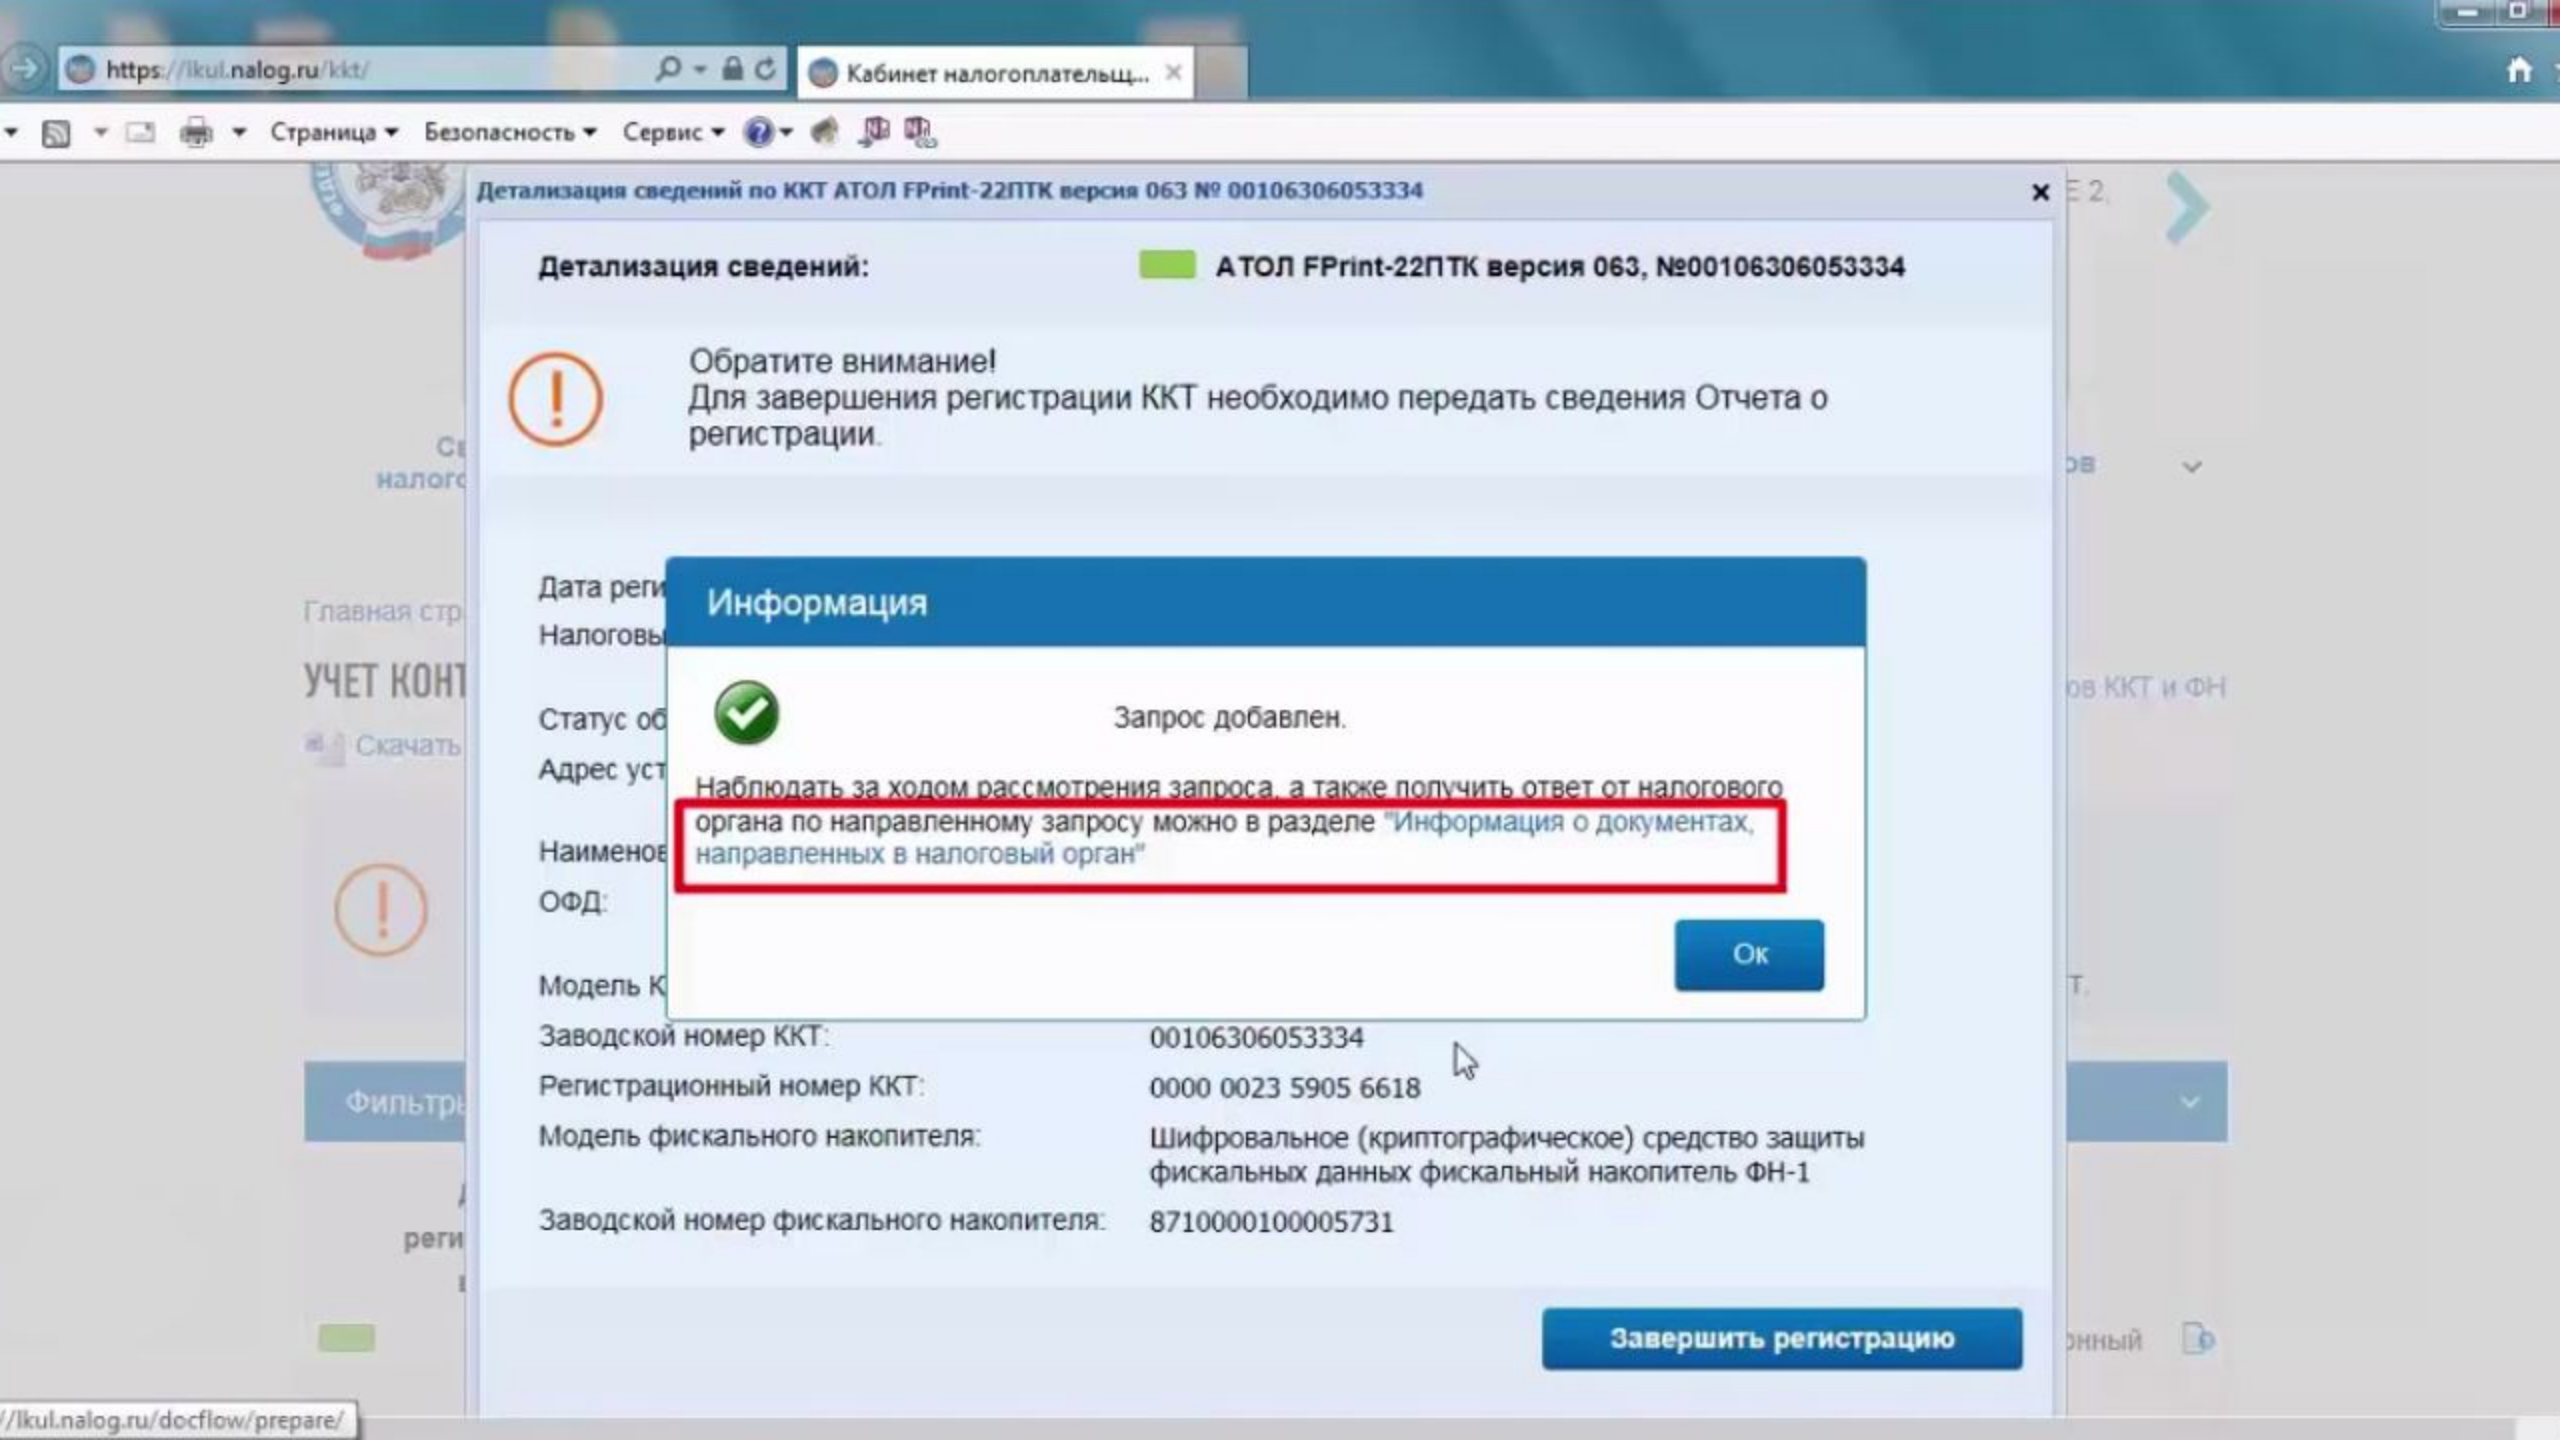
https://lkul.nalog.ru/kkt/

Кабинет налогоплательщ...

Страница ▾ Безопасность ▾ Сервис ▾

Детализация сведений по ККТ АТОЛ FPrint-22ПТК версия 063 № 00106306053334

×

Детализация сведений: АТОЛ FPrint-22ПТК версия 063, №00106306053334

Обратите внимание!
Для завершения регистрации ККТ необходимо передать сведения Отчета о регистрации.

Главная стр

УЧЕТ КОНТ

Скачать

Фильтр

Дата реги
Налоговы
Статус об
Адрес уст
Наименов
ОФД:
Модель К

Информация

Запрос добавлен.

Наблюдать за ходом рассмотрения запроса, а также получить ответ от налогового органа по направленному запросу можно в разделе "Информация о документах, направленных в налоговый орган"

Ок

Заводской номер ККТ: 00106306053334
Регистрационный номер ККТ: 0000 0023 5905 6618
Модель фискального накопителя: Шифровальное (криптографическое) средство защиты фискальных данных фискальный накопитель ФН-1
Заводской номер фискального накопителя: 8710000100005731

Завершить регистрацию

ов ККТ и ФН

//lkul.nalog.ru/docflow/prepare/